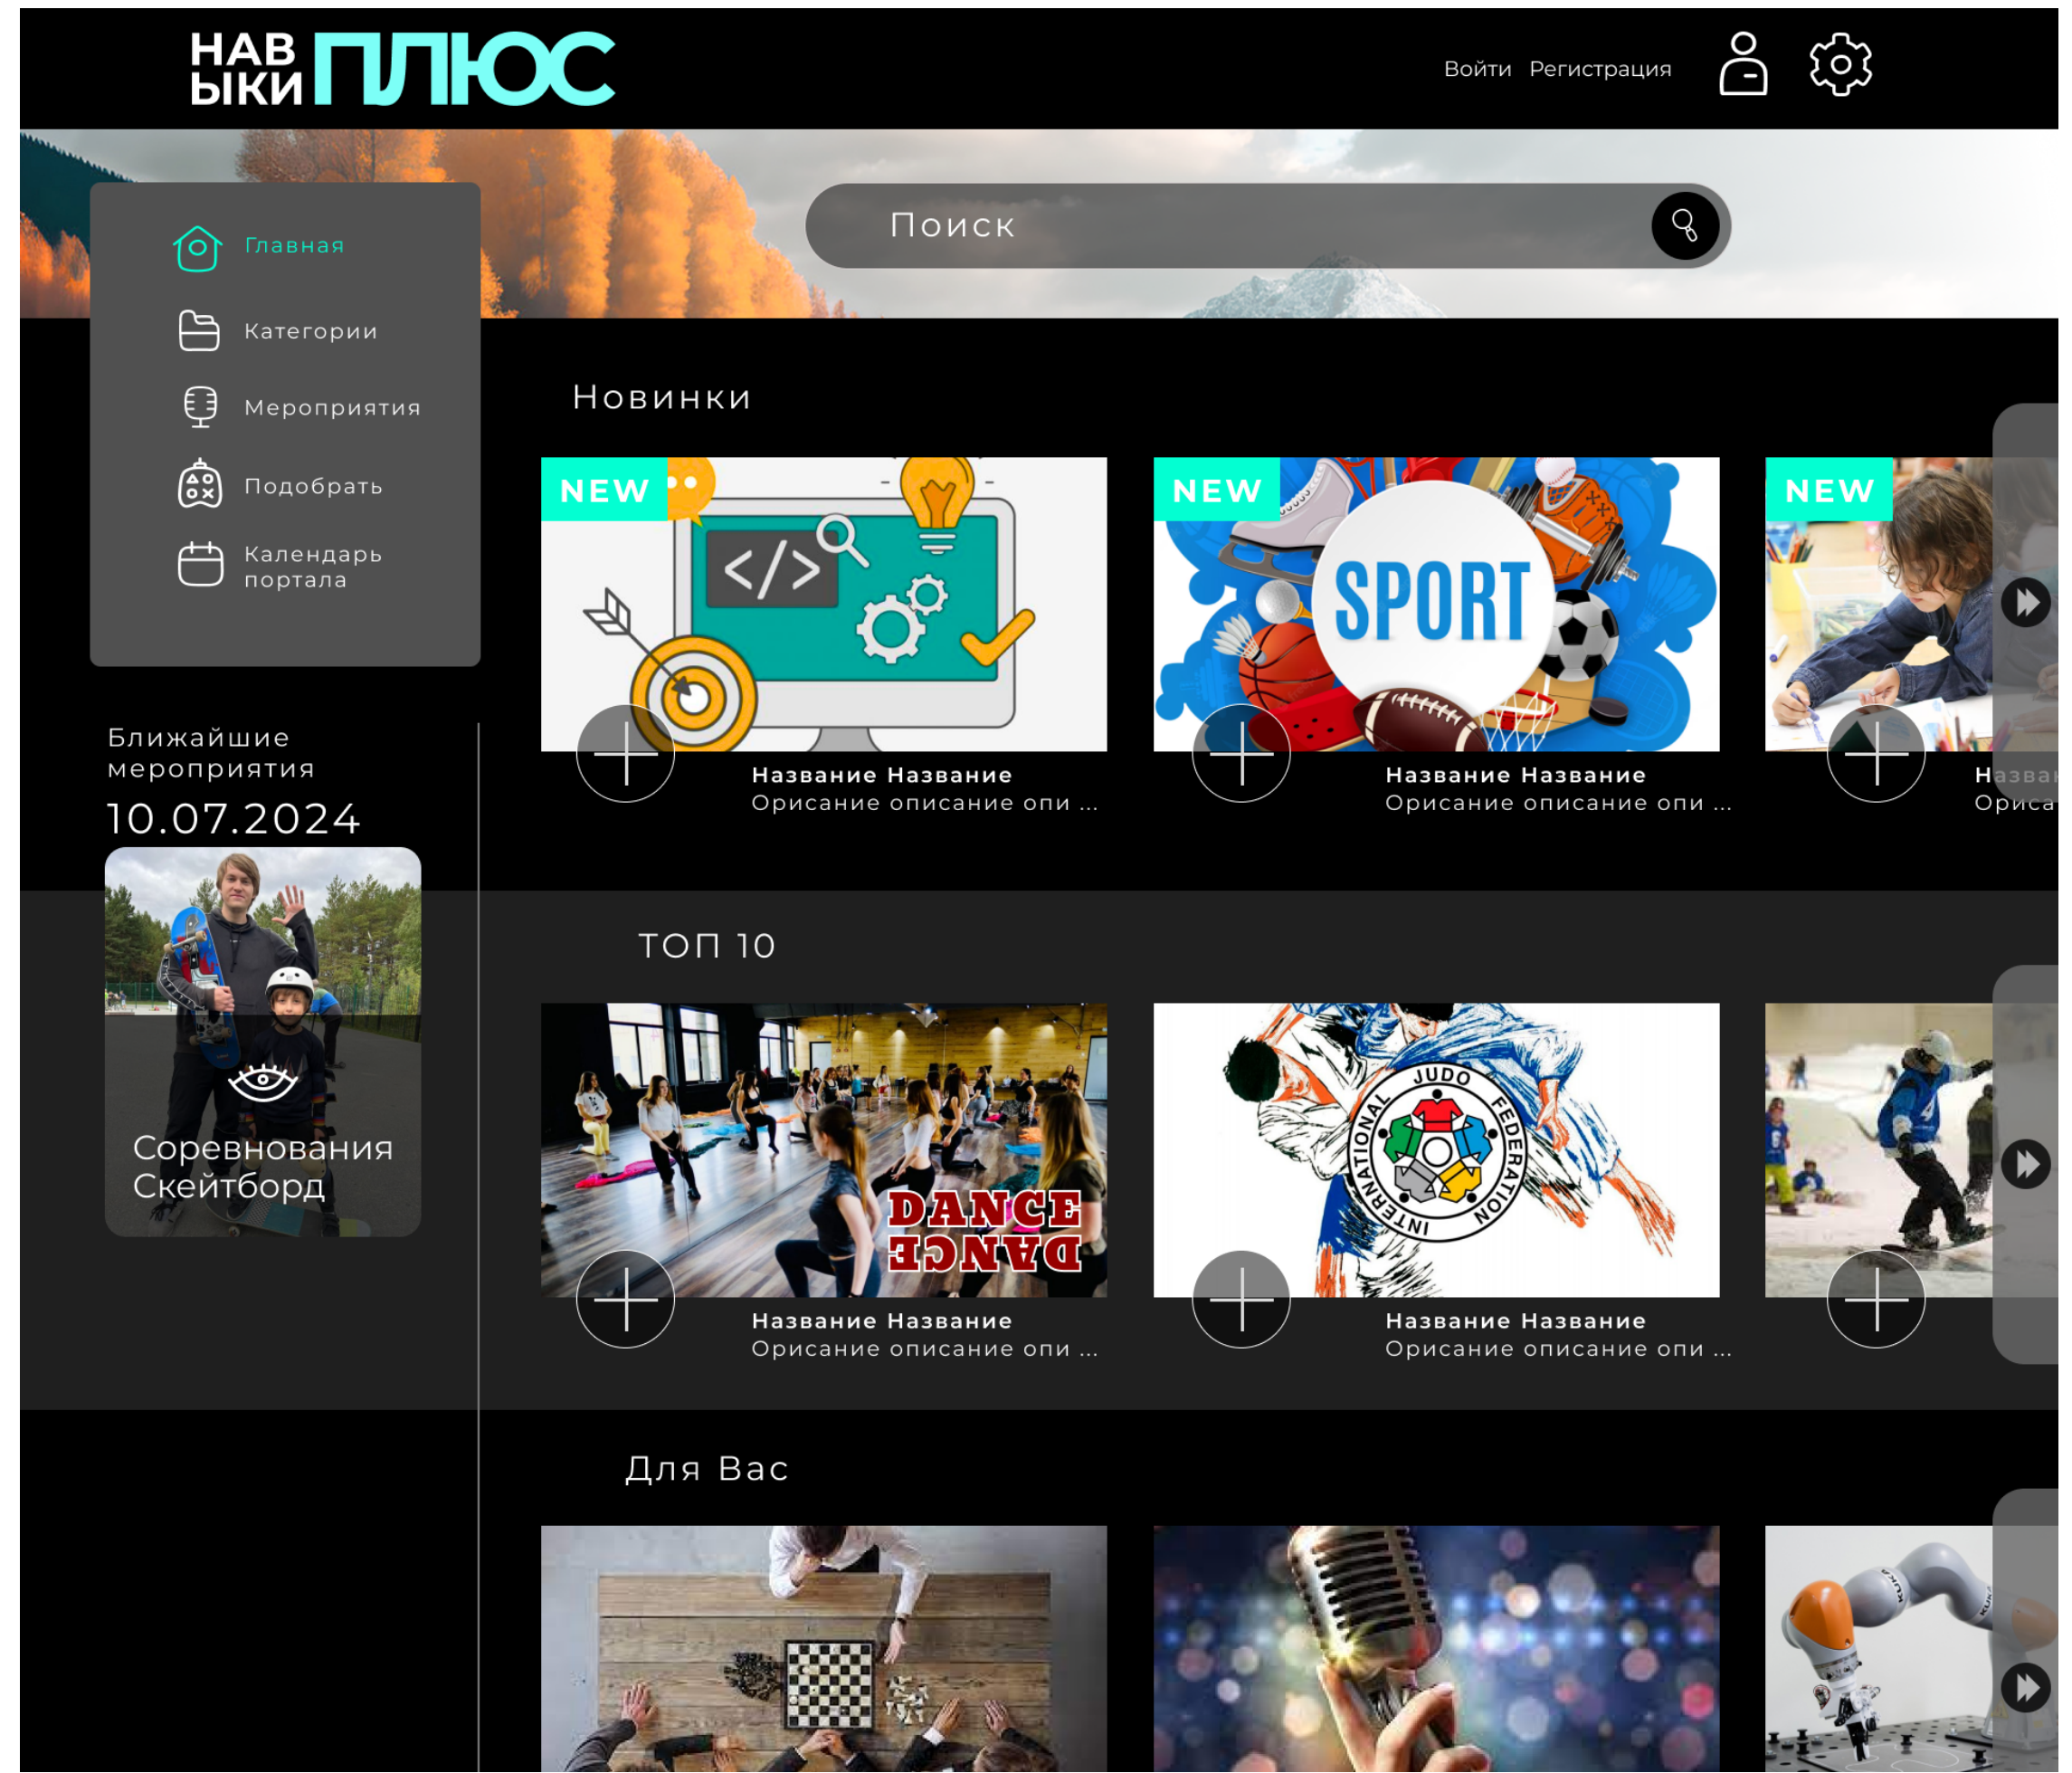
НАВ ЫКИ ПЛЮС

Войти Регистрация

Поиск

Главная

Категории

Мероприятия

Подобрать

Календарь портала

Ближайшие мероприятия

10.07.2024

Соревнования Скейтборд

Новинки

NEW

</>

Название Название
Ормсание описание опи ...

NEW

SPORT

Название Название
Ормсание описание опи ...

NEW

Назва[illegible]
Орисa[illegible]

ТОП 10

DANCE
DANCE

Название Название
Ормсание описание опи ...

JUDO FEDERATION INTERNATIONAL

Название Название
Ормсание описание опи ...

Для Вас